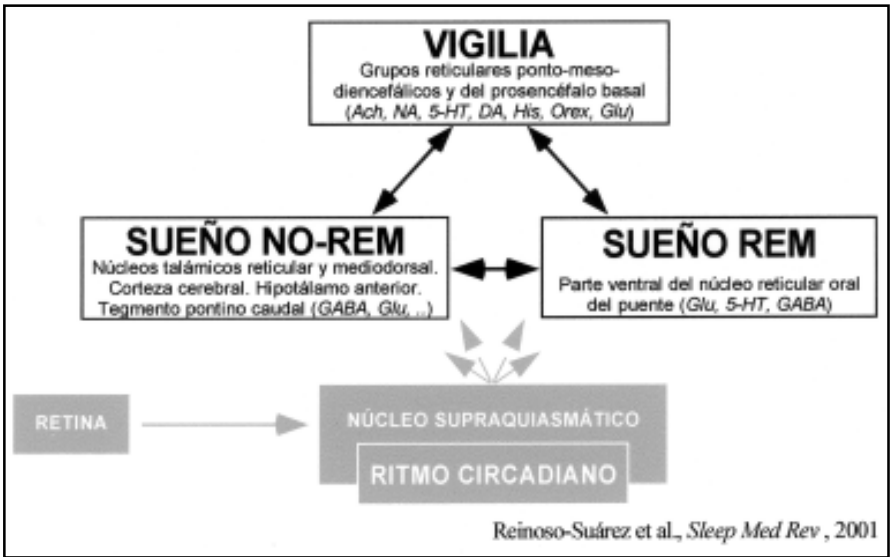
VIGILIA
Grupos reticulares ponto-meso-diencefálicos y del prosencéfalo basal (Ach, NA, 5-HT, DA, His, Orex, Glu)

SUEÑO NO-REM
Núcleos talámicos reticular y mediodorsal. Corteza cerebral. Hipotálamo anterior. Tegmento pontino caudal (GABA, Glu, ...)

SUEÑO REM
Parte ventral del núcleo reticular oral del puente (Glu, 5-HT, GABA)

RETINA

NÚCLEO SUPRAQUIASMÁTICO

RITMO CIRCADIANO

Reinoso-Suárez et al., Sleep Med Rev , 2001